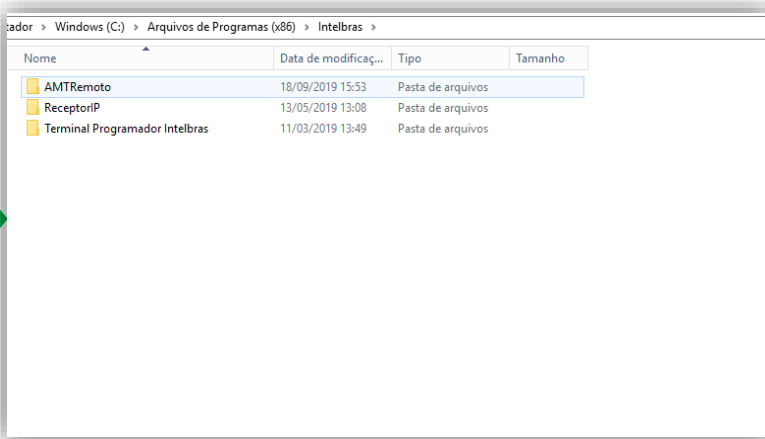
tador › Windows (C:) › Arquivos de Programas (x86) › Intelbras ›

| Nome | Data de modificaç... | Tipo | Tamanho |
|---|---|---|---|
| AMTRemoto | 18/09/2019 15:53 | Pasta de arquivos | |
| ReceptorIP | 13/05/2019 13:08 | Pasta de arquivos | |
| Terminal Programador Intelbras | 11/03/2019 13:49 | Pasta de arquivos | |